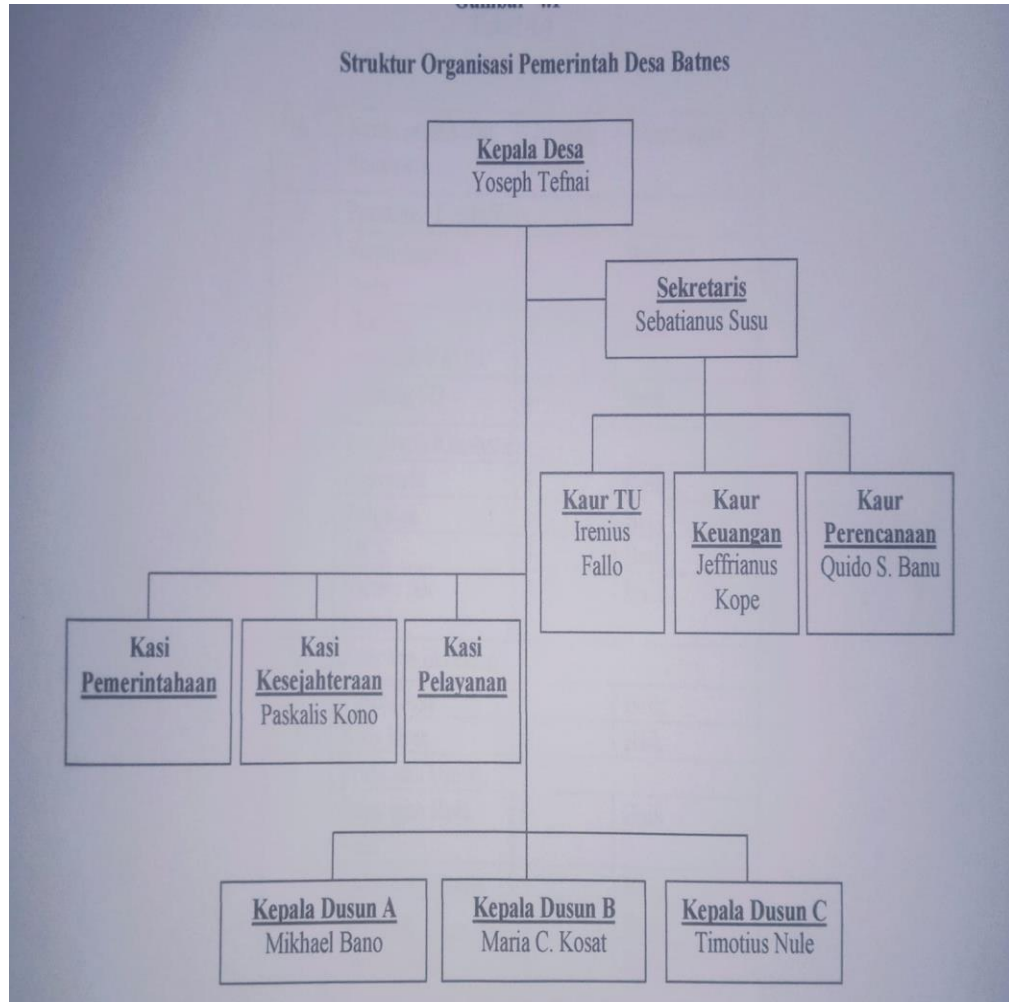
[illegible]

Struktur Organisasi Pemerintah Desa Batnes

Kepala Desa
Yoseph Tefnai

Sekretaris
Sebatianus Susu

Kaur TU
Irenius Fallo

Kaur Keuangan
Jeffrianus Kope

Kaur Perencanaan
Quido S. Banu

Kasi Pemerintahaan

Kasi Kesejahteraan
Paskalis Kono

Kasi Pelayanan

Kepala Dusun A
Mikhael Bano

Kepala Dusun B
Maria C. Kosat

Kepala Dusun C
Timotius Nule